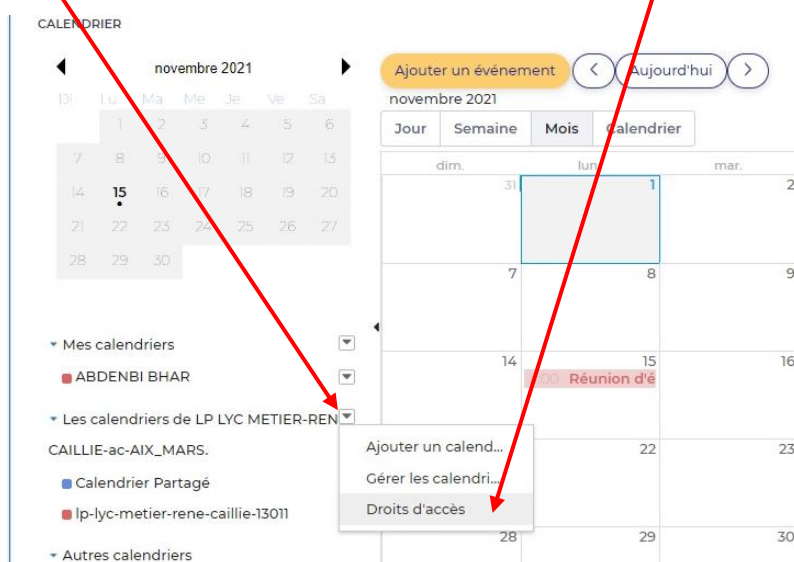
CALENDRIER

novembre 2021

| Di | Lu | Ma | Me | Je | Ve | Sa |
|---|---|---|---|---|---|---|
| | 1 | 2 | 3 | 4 | 5 | 6 |
| 7 | 8 | 9 | 10 | 11 | 12 | 13 |
| 14 | 15 | 16 | 17 | 18 | 19 | 20 |
| 21 | 22 | 23 | 24 | 25 | 26 | 27 |
| 28 | 29 | 30 | | | | |

Mes calendriers
ABDENBI BHAR
Les calendriers de LP LYC METIER-RENE-CAILLIE-ac-AIX_MARS.
Calendrier Partagé
lp-lyc-metier-rene-caillie-13011
Autres calendriers

Ajouter un calend...
Gérer les calendri...
Droits d'accès

Ajouter un événement
Aujourd'hui
novembre 2021
Jour Semaine Mois Calendrier

| dim. | lun. | mar. |
|---|---|---|
| 31 | 1 | 2 |
| 7 | 8 | 9 |
| 14 | 15 Réunion d'é | 16 |
| | 22 | 23 |
| 28 | 29 | 30 |